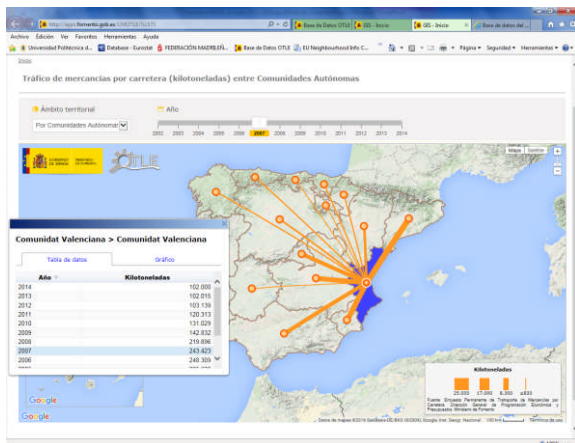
http://apps.fomento.gob.es/CifrasOTLE/GIS

Base de Datos OTLE

GIS - Inicio

GIS - Inicio

Base de datos del ...

Archivo Edición Ver Favoritos Herramientas Ayuda

Universidad Politécnica d... Database - Eurostat FEDERACIÓN MADRILEÑ... Base de Datos OTLE EU Neighbourhood Info C...

Página Seguridad Herramientas

Inicio

Tráfico de mercancías por carretera (kilotoneladas) entre Comunidades Autónomas

Ámbito territorial

Por Comunidades Autónomas

Año

2002 2003 2004 2005 2006 2007 2008 2009 2010 2011 2012 2013 2014

GOBIERNO DE ESPAÑA MINISTERIO DE FOMENTO

OTLE

Mapa Satélite

Comunidad Valenciana > Comunidad Valenciana

Tabla de datos

Gráfico

| Año | Kilotoneladas |
|---|---|
| 2014 | 102.000 |
| 2013 | 102.015 |
| 2012 | 103.136 |
| 2011 | 120.313 |
| 2010 | 131.029 |
| 2009 | 142.832 |
| 2008 | 219.836 |
| 2007 | 243.423 |
| 2006 | 248.309 |

Kilotoneladas

25.000 17.000 8.000 ≤8.00

Fuente: Encuesta Permanente de Transporte de Mercancías por Carretera. Dirección General de Programación Económica y Presupuestos. Ministerio de Fomento

Google

Datos de mapas ©2016 GeoBasis-DE/BKG (©2009), Google, Inst. Geogr. Nacional 100 km Términos de uso